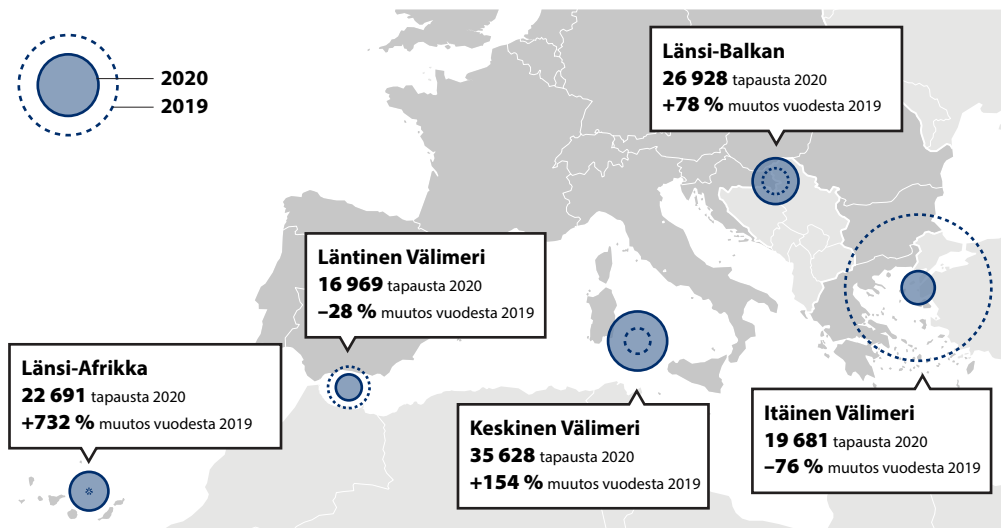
2020
2019

Länsi-Balkan
**26 928** tapausta 2020
**+78 %** muutos vuodesta 2019

Läntinen Välimeri
**16 969** tapausta 2020
**–28 %** muutos vuodesta 2019

Länsi-Afrikka
**22 691** tapausta 2020
**+732 %** muutos vuodesta 2019

Keskinen Välimeri
**35 628** tapausta 2020
**+154 %** muutos vuodesta 2019

Itäinen Välimeri
**19 681** tapausta 2020
**–76 %** muutos vuodesta 2019